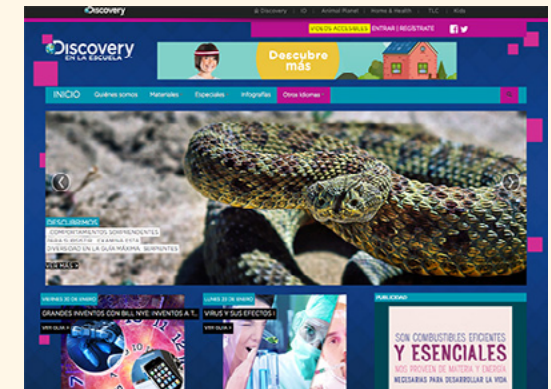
Discovery

Discovery | ID | Animal Planet | Home & Health | TLC | Kids

VIDEOS ACCESIBLES ENTRAR | REGISTRATE

Discovery EN LA ESCUELA

Descubre más

INICIO Quiénes somos Materiales Especiales Infografías Otros Idiomas

DESCUBRIMOS
COMPORTAMIENTOS SORPRENDENTES PARA SOBREVIR... EXAMINA ESTA DIVERSIDAD EN LA GUÍA MÁXIMA: SERPIENTES
VER MÁS

VIERNES 20 DE ENERO
GRANDES INVENTOS CON BILL NYE: INVENTOS A T...
VER GUÍA

LUNES 23 DE ENERO
VIRUS Y SUS EFECTOS I
VER GUÍA

PUBLICIDAD
SON COMBUSTIBLES EFICIENTES Y ESENCIALES
NOS PROVEEN DE MATERIA Y ENERGÍA
NECESARIAS PARA DESARROLLAR LA VIDA